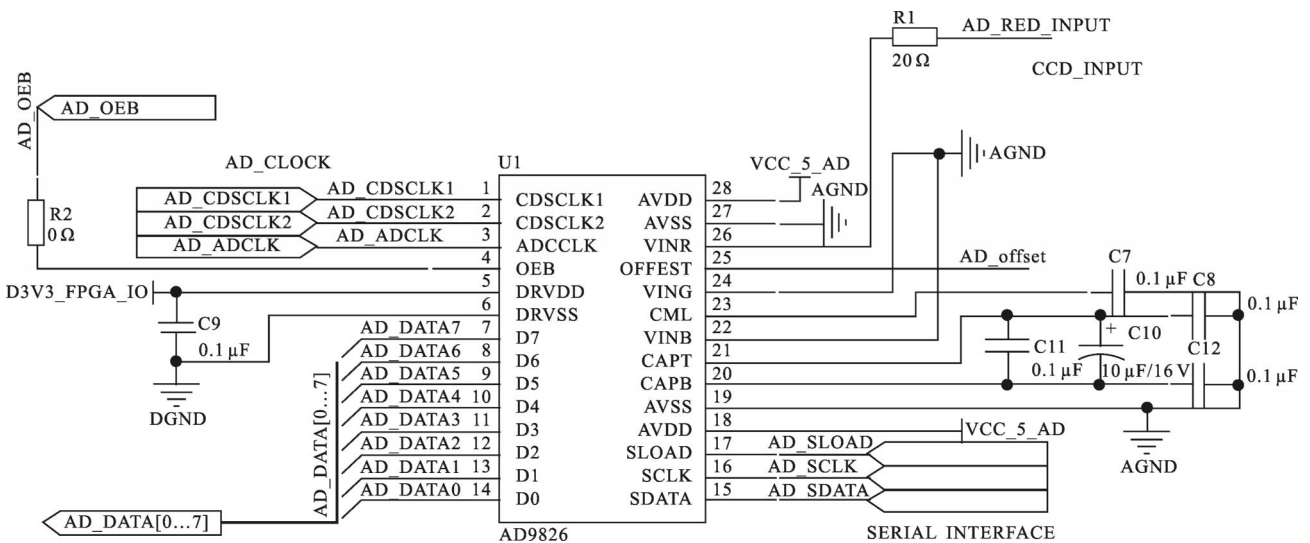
R1
AD_RED_INPUT
20 Ω
CCD_INPUT
AD_OEB
AD_OEB
AGND
AD_CLOCK
U1
VCC_5_AD
AGND
AD_CDSCLK1
AD_CDSCLK1
1
CDSCLK1
AVDD
28
AD_CDSCLK2
AD_CDSCLK2
2
CDSCLK2
AVSS
27
R2
0 Ω
AD_ADCLK
AD_ADCLK
3
ADCCLK
VINR
26
4
OEB
OFFEST
25
AD_offset
C7
D3V3_FPGA_IO
5
DRVDD
VING
24
0.1 μF
C8
6
DRVSS
CML
23
0.1 μF
C9
AD_DATA7
7
D7
VINB
22
+
C10
0.1 μF
AD_DATA6
8
D6
CAPT
21
C11
C12
AD_DATA5
9
D5
CAPB
20
0.1 μF
10 μF/16 V
0.1 μF
DGND
AD_DATA4
10
D4
AVSS
19
AD_DATA3
11
D3
AVDD
18
VCC_5_AD
AD_DATA[0…7]
AD_DATA2
12
D2
SLOAD
17
AD_SLOAD
AGND
AD_DATA1
13
D1
SCLK
16
AD_SCLK
AD_DATA0
14
D0
SDATA
15
AD_SDATA
AD_DATA[0…7]
AD9826
SERIAL INTERFACE